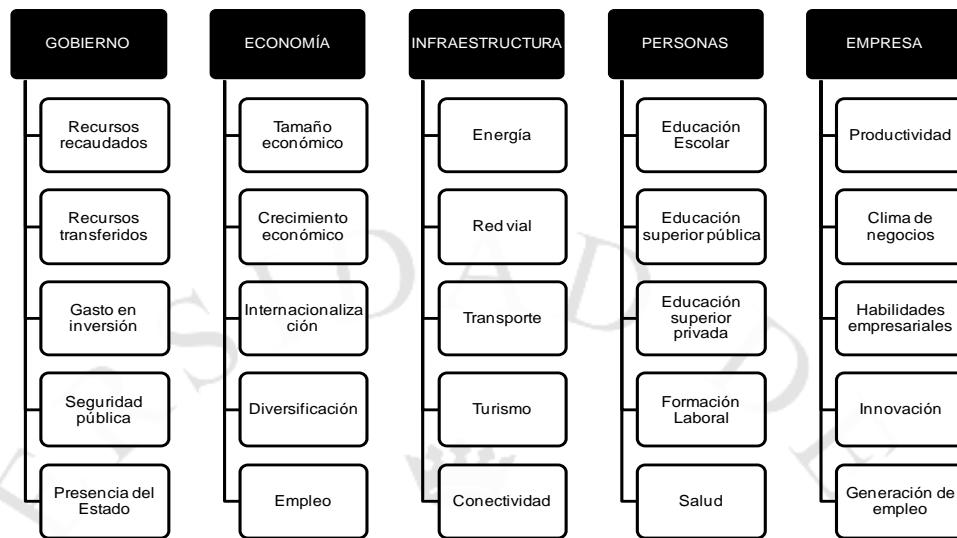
GOBIERNO

Recursos recaudados

Recursos transferidos

Gasto en inversión

Seguridad pública

Presencia del Estado

ECONOMÍA

Tamaño económico

Crecimiento económico

Internacionalización

Diversificación

Empleo

INFRAESTRUCTURA

Energía

Red vial

Transporte

Turismo

Conectividad

PERSONAS

Educación Escolar

Educación superior pública

Educación superior privada

Formación Laboral

Salud

EMPRESA

Productividad

Clima de negocios

Habilidades empresariales

Innovación

Generación de empleo